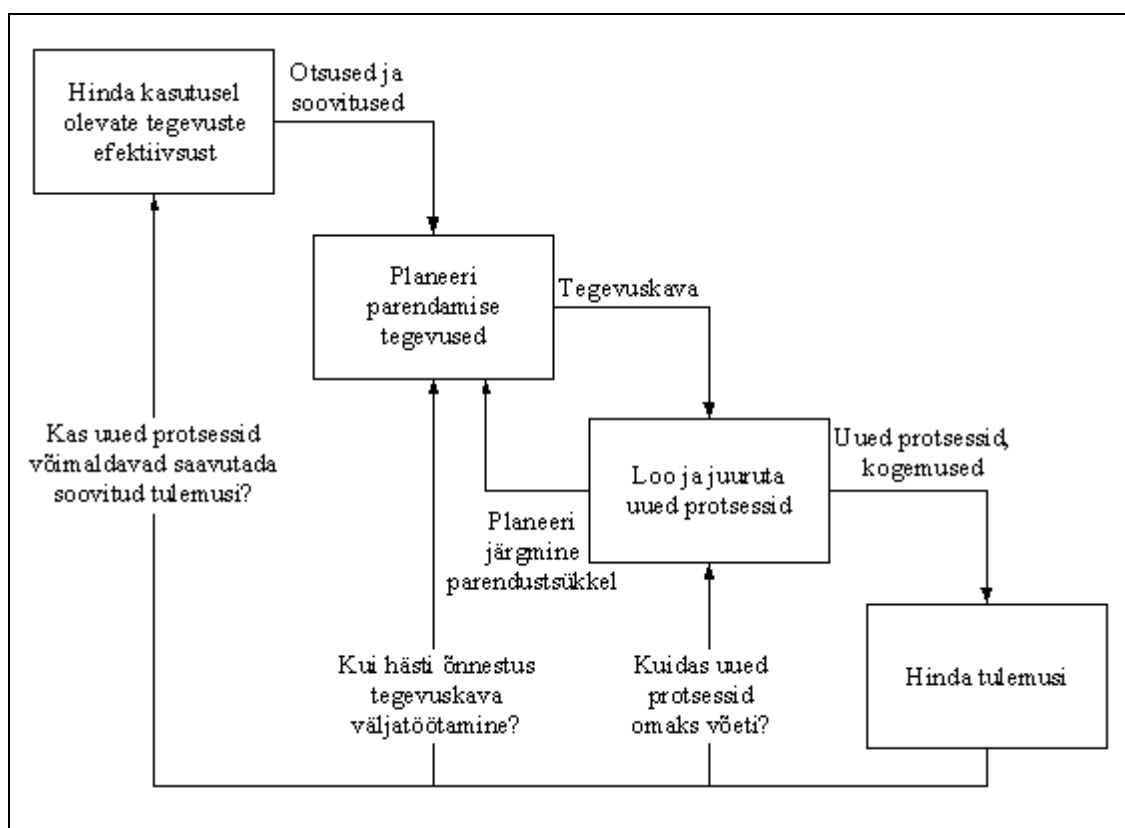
Hinda kasutusel olevate tegevuste efektiivsust

Otsused ja soovitused

Planeeri parendamise tegevused

Tegevuskava

Kas uued protsessid võimaldavad saavutada soovitud tulemusi?

Loo ja juuruta uued protsessid

Uued protsessid, kogemused

Planeeri järgmine parendustsükkel

Hinda tulemusi

Kui hästi õnnestus tegevuskava väljatöötamine?

Kuidas uued protsessid omaks võeti?